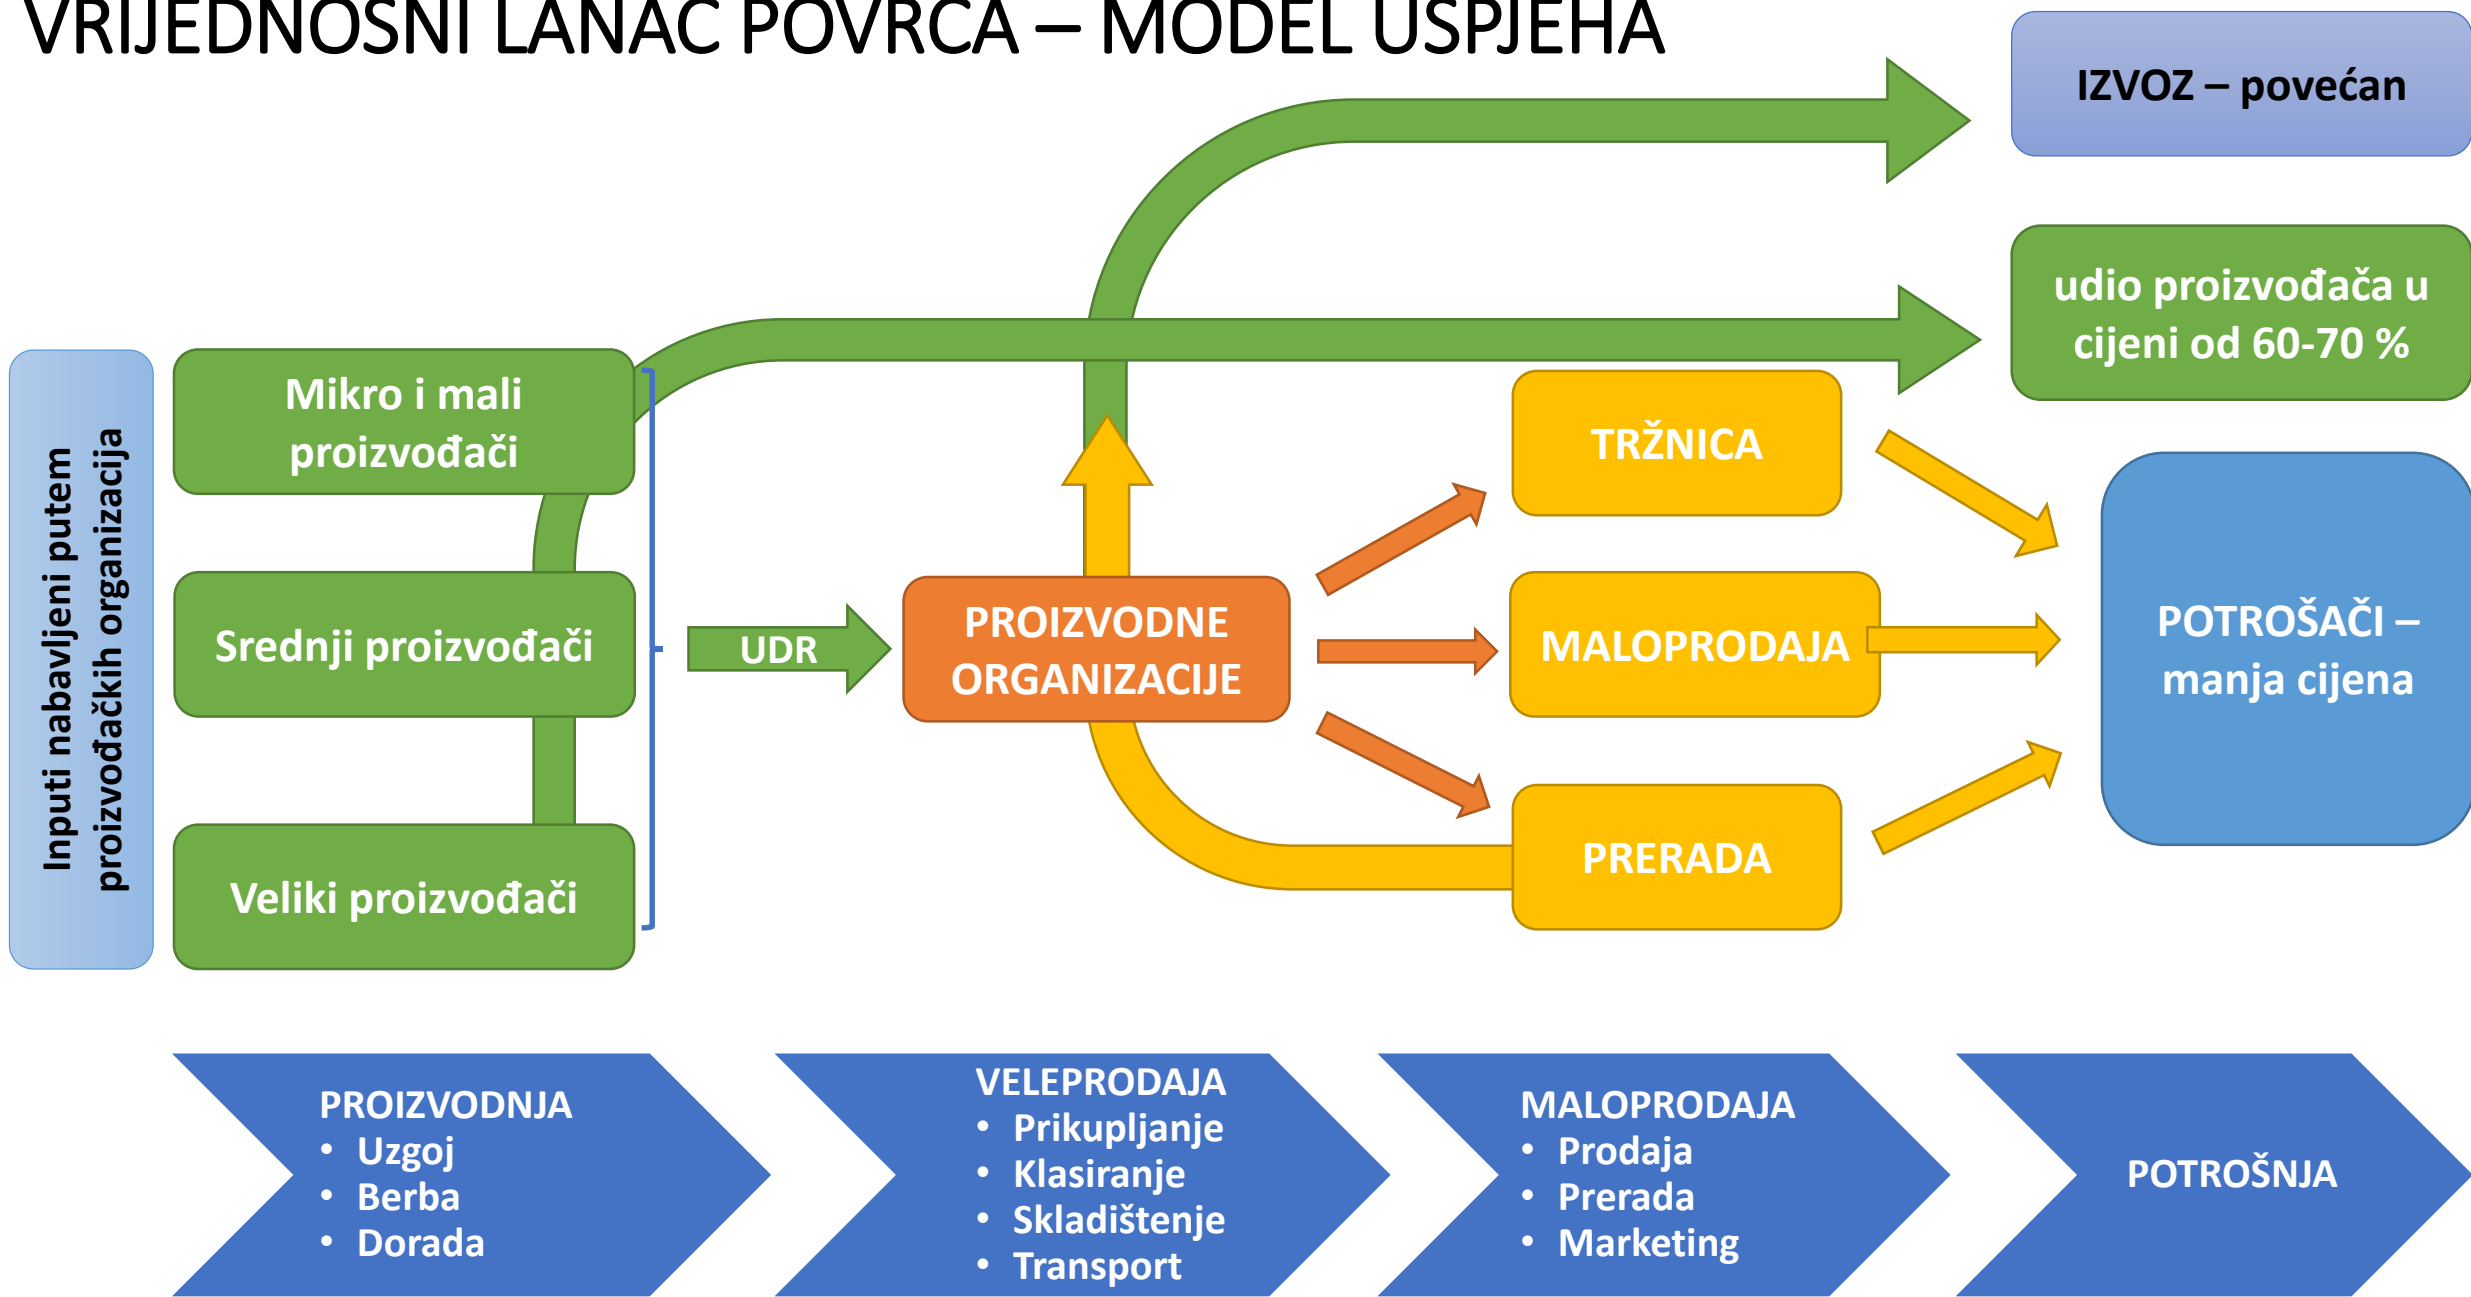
VRIJEDNOSNI LANAC POVRĆA – MODEL USPJEHA

IZVOZ – povećan

udio proizvođača u cijeni od 60-70 %

Inputi nabavljeni putem proizvođačkih organizacija

Mikro i mali proizvođači

Srednji proizvođači

Veliki proizvođači

UDR

PROIZVODNE ORGANIZACIJE

TRŽNICA

MALOPRODAJA

PRERADA

POTROŠAČI – manja cijena

PROIZVODNJA
• Uzgoj
• Berba
• Dorada

VELEPRODAJA
• Prikupljanje
• Klasiranje
• Skladištenje
• Transport

MALOPRODAJA
• Prodaja
• Prerada
• Marketing

POTROŠNJA